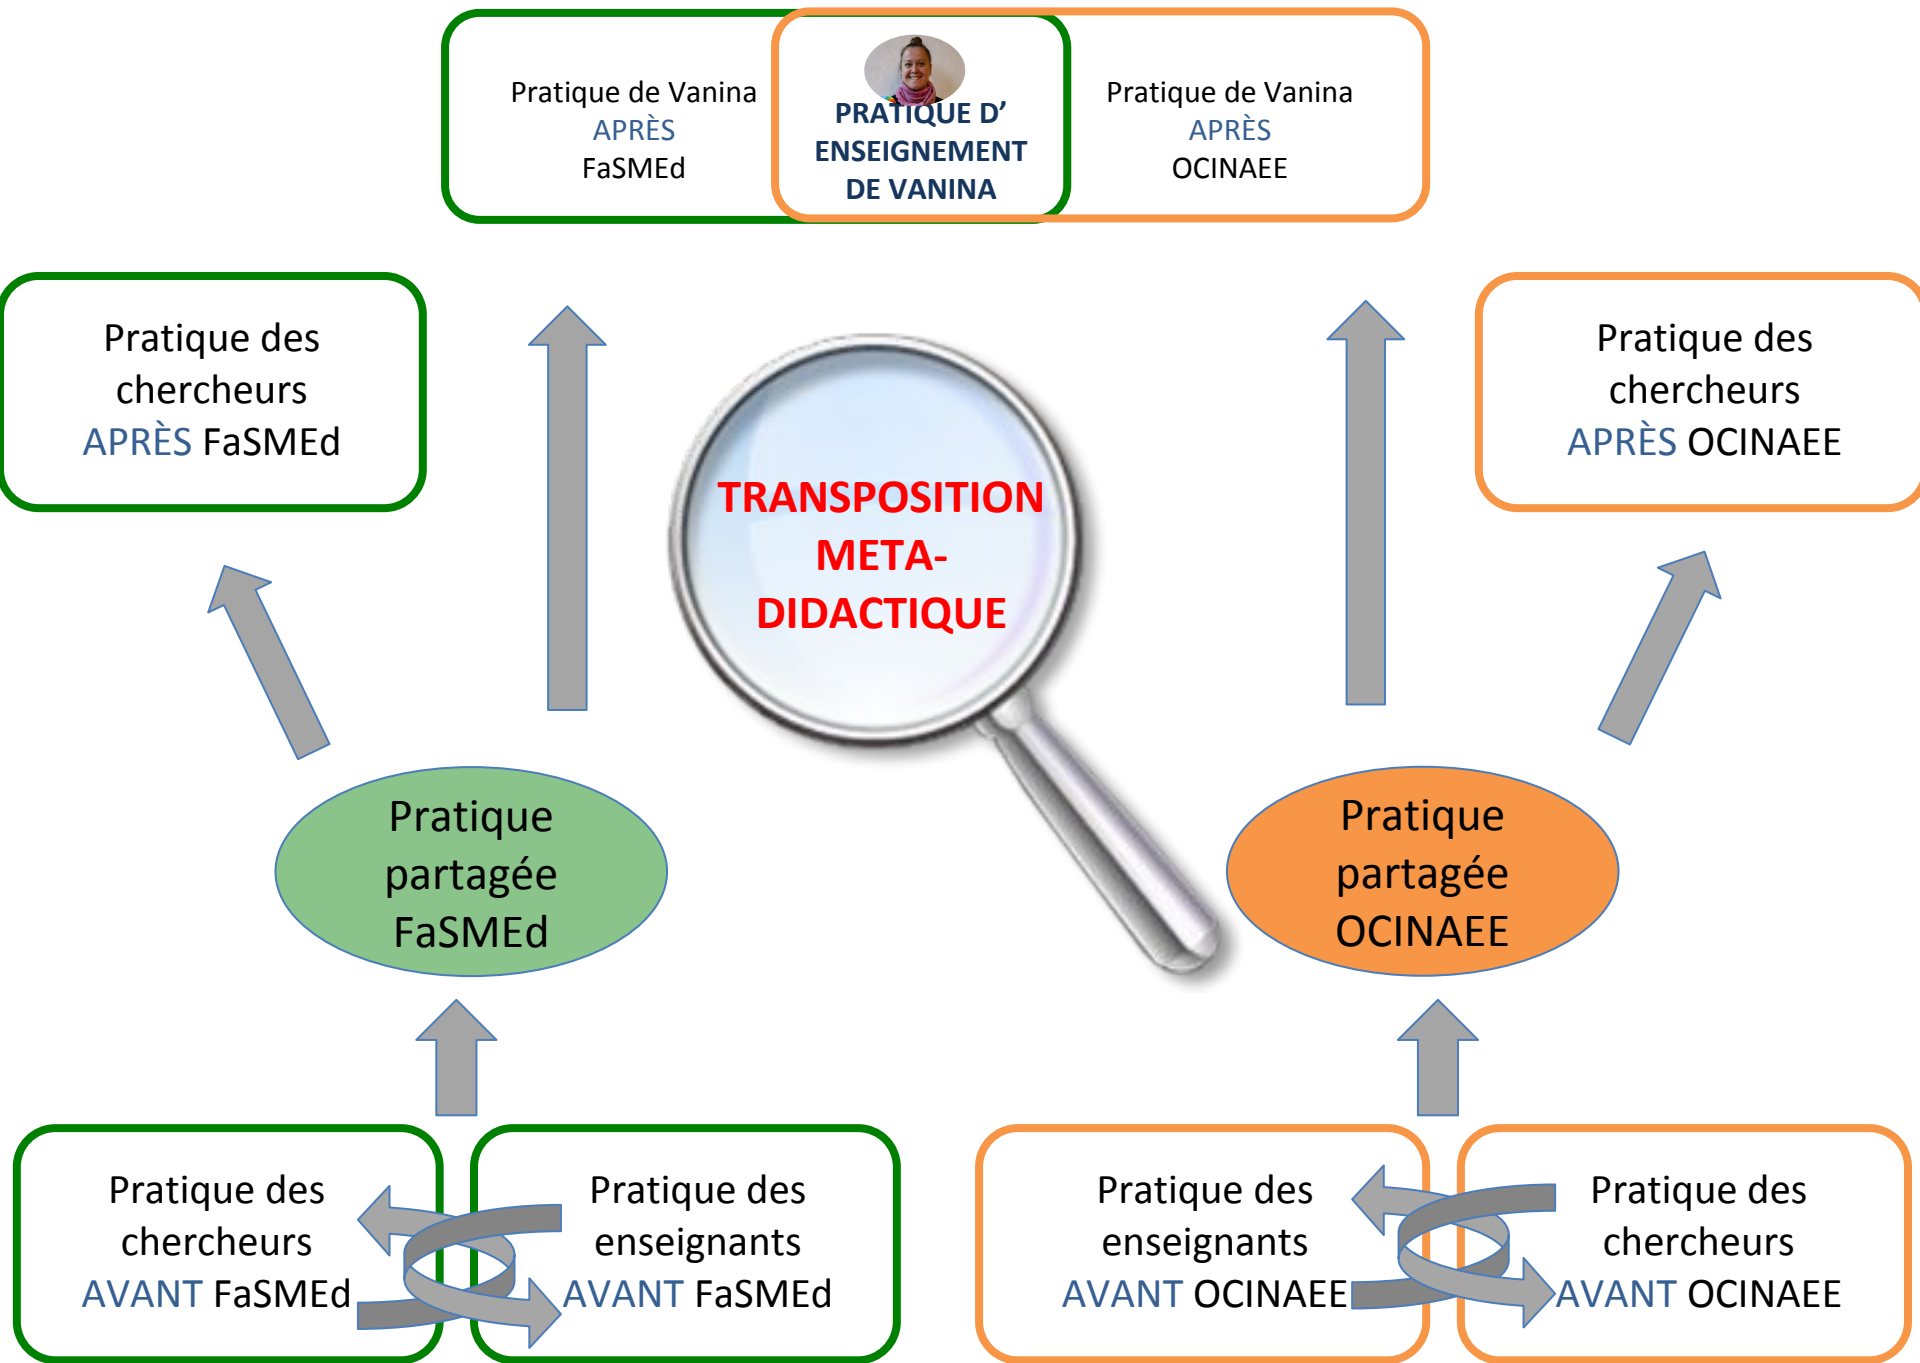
Pratique de Vanina
APRÈS
FaSMEd

PRATIQUE D' ENSEIGNEMENT DE VANINA

Pratique de Vanina
APRÈS
OCINAEE

Pratique des chercheurs APRÈS FaSMEd

Pratique des chercheurs APRÈS OCINAEE

TRANSPOSITION META-DIDACTIQUE

Pratique partagée FaSMEd

Pratique partagée OCINAEE

Pratique des chercheurs AVANT FaSMEd

Pratique des enseignants AVANT FaSMEd

Pratique des enseignants AVANT OCINAEE

Pratique des chercheurs AVANT OCINAEE